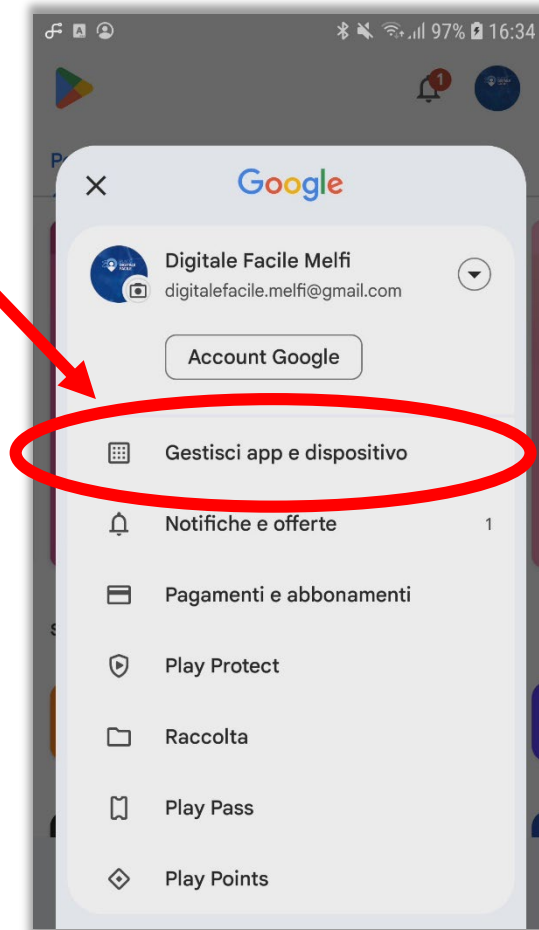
97% 16:34

1

Google

Digitale Facile Melfi
digitalefacile.melfi@gmail.com

Account Google

Gestisci app e dispositivo

Notifiche e offerte 1

Pagamenti e abbonamenti

Play Protect

Raccolta

Play Pass

Play Points